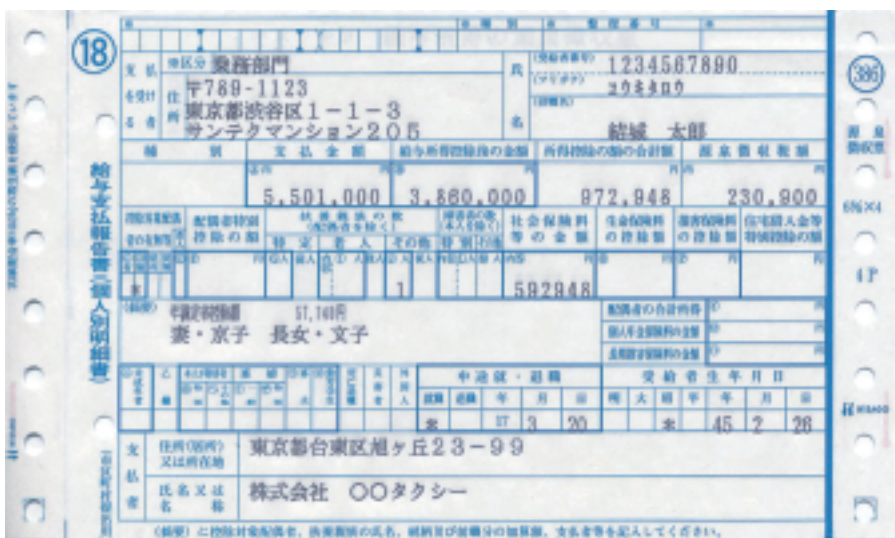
⑱

給与支払報告書（個人別明細書）

支払を受ける者　住所　(受給者番号) 1234567890
(フリガナ) ユウキタロウ
(役職名)
〒789-1123
東京都渋谷区１－１－３
サンテクマンション２０５
(受区分) 業務部門
氏名　結城　太郎

| 種別 | 支払金額 | 給与所得控除後の金額 | 所得控除の額の合計額 | 源泉徴収税額 |
|---|---|---|---|---|
| | 5,501,000 | 3,860,000 | 972,948 | 230,900 |

控除対象配偶者の有無等　配偶者特別控除の額　扶養親族の数（配偶者を除く）　障害者の数（本人を除く）　社会保険料等の金額　生命保険料の控除額　地震保険料の控除額　住宅借入金等特別控除の額

1　592948

(摘要)　年調定率控除額　57,140円
妻・京子　長女・文子

配偶者の合計所得
個人年金保険料の金額
長期損害保険料の金額

中途就・退職　受給者生年月日
未　57　3　20　昭　45　2　26

支払者　住所（居所）又は所在地　東京都台東区旭ヶ丘２３－９９
氏名又は名称　株式会社　○○タクシー

386

源泉徴収票

(摘要) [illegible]